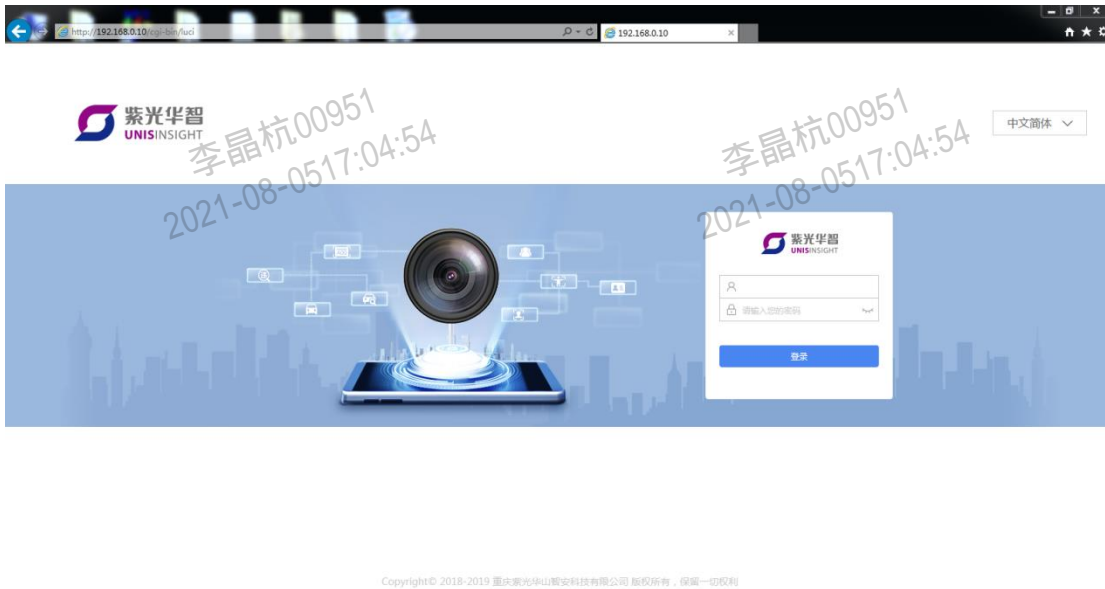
http://192.168.0.10/cgi-bin/luci
192.168.0.10

紫光华智
UNISINSIGHT

李晶杭00951
2021-08-0517:04:54

李晶杭00951
2021-08-0517:04:54

中文简体

紫光华智
UNISINSIGHT

请输入您的密码

登录

Copyright© 2018-2019 重庆紫光华山智安科技有限公司 版权所有，保留一切权利